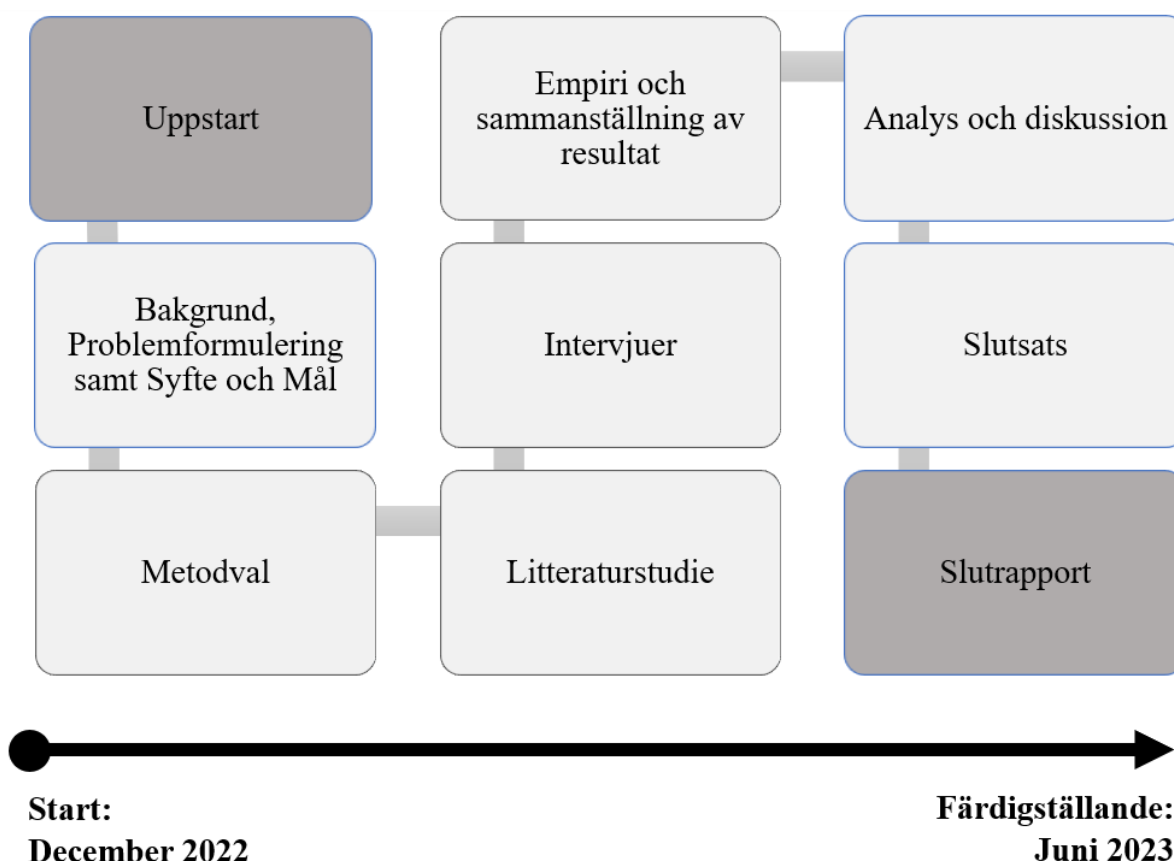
Uppstart

Bakgrund, Problemformulering samt Syfte och Mål

Metodval

Litteraturstudie

Intervjuer

Empiri och sammanställning av resultat

Analys och diskussion

Slutsats

Slutrapport

Start:
December 2022

Färdigställande:
Juni 2023